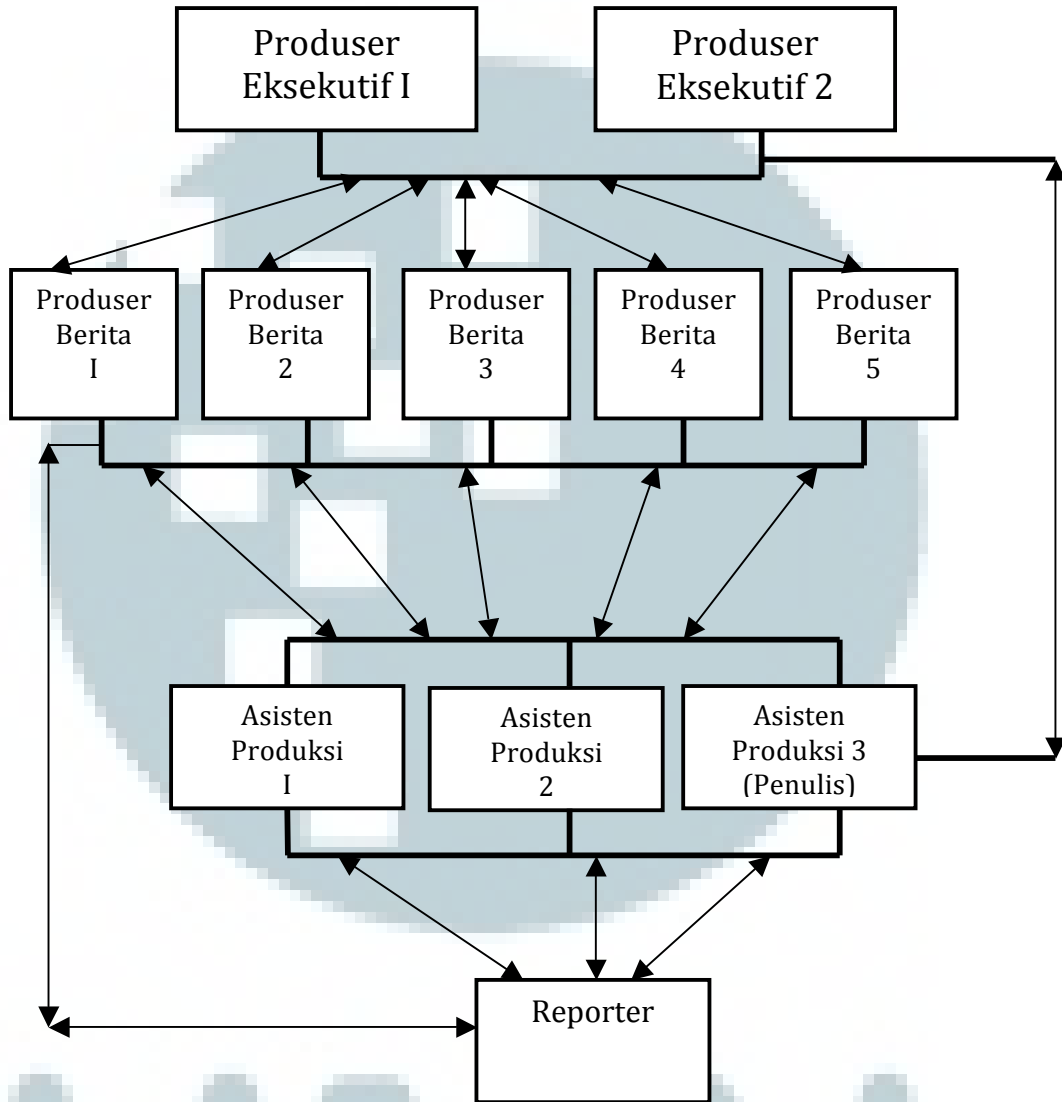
Produser Eksekutif I

Produser Eksekutif 2

Produser Berita I

Produser Berita 2

Produser Berita 3

Produser Berita 4

Produser Berita 5

Asisten Produksi I

Asisten Produksi 2

Asisten Produksi 3 (Penulis)

Reporter